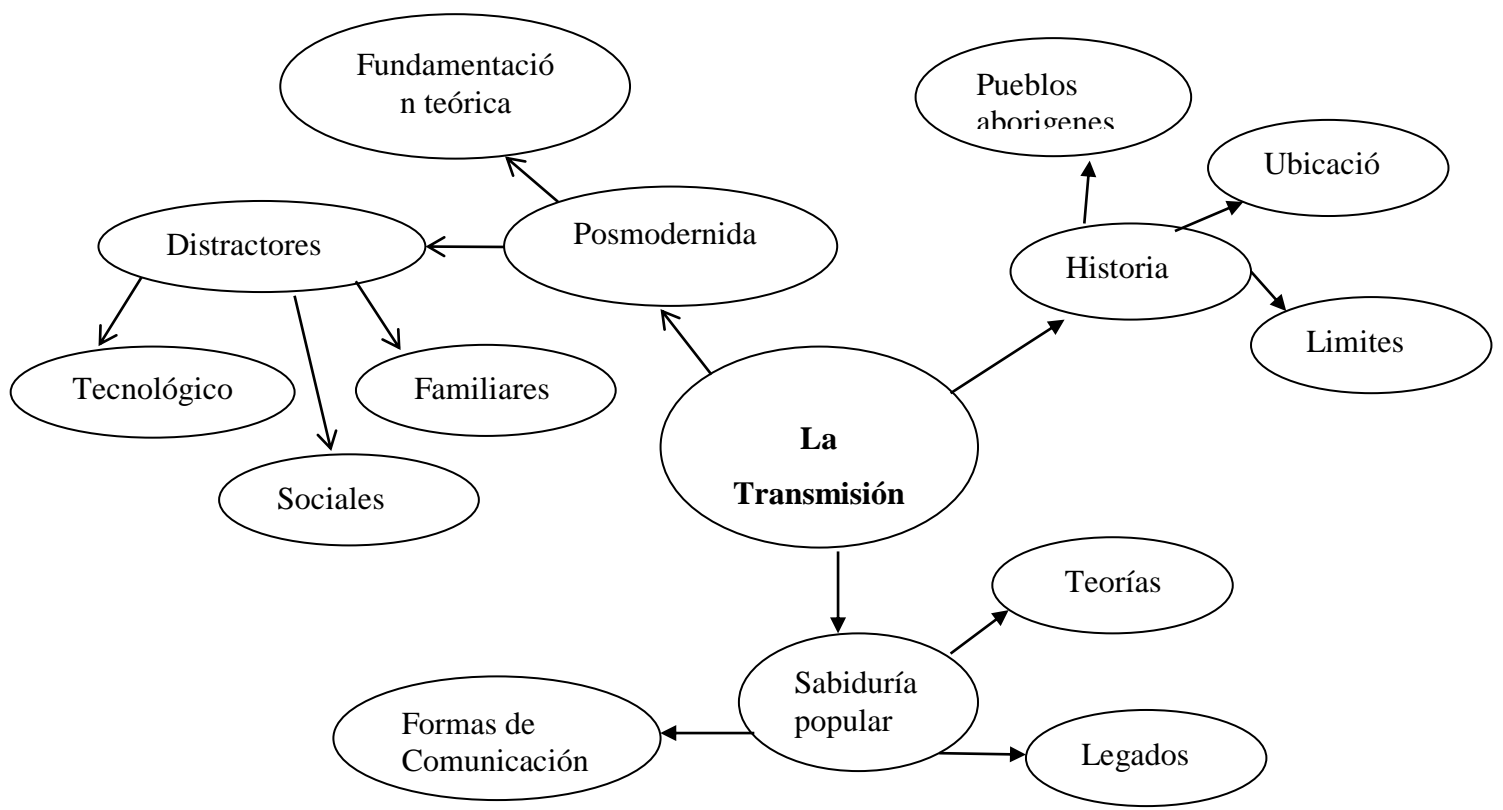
Fundamentació n teórica

Pueblos aborigenes

Ubicació

Distractores

Posmodernida

Historia

Limites

Tecnológico

Familiares

La Transmisión

Sociales

Teorías

Sabiduría popular

Formas de Comunicación

Legados